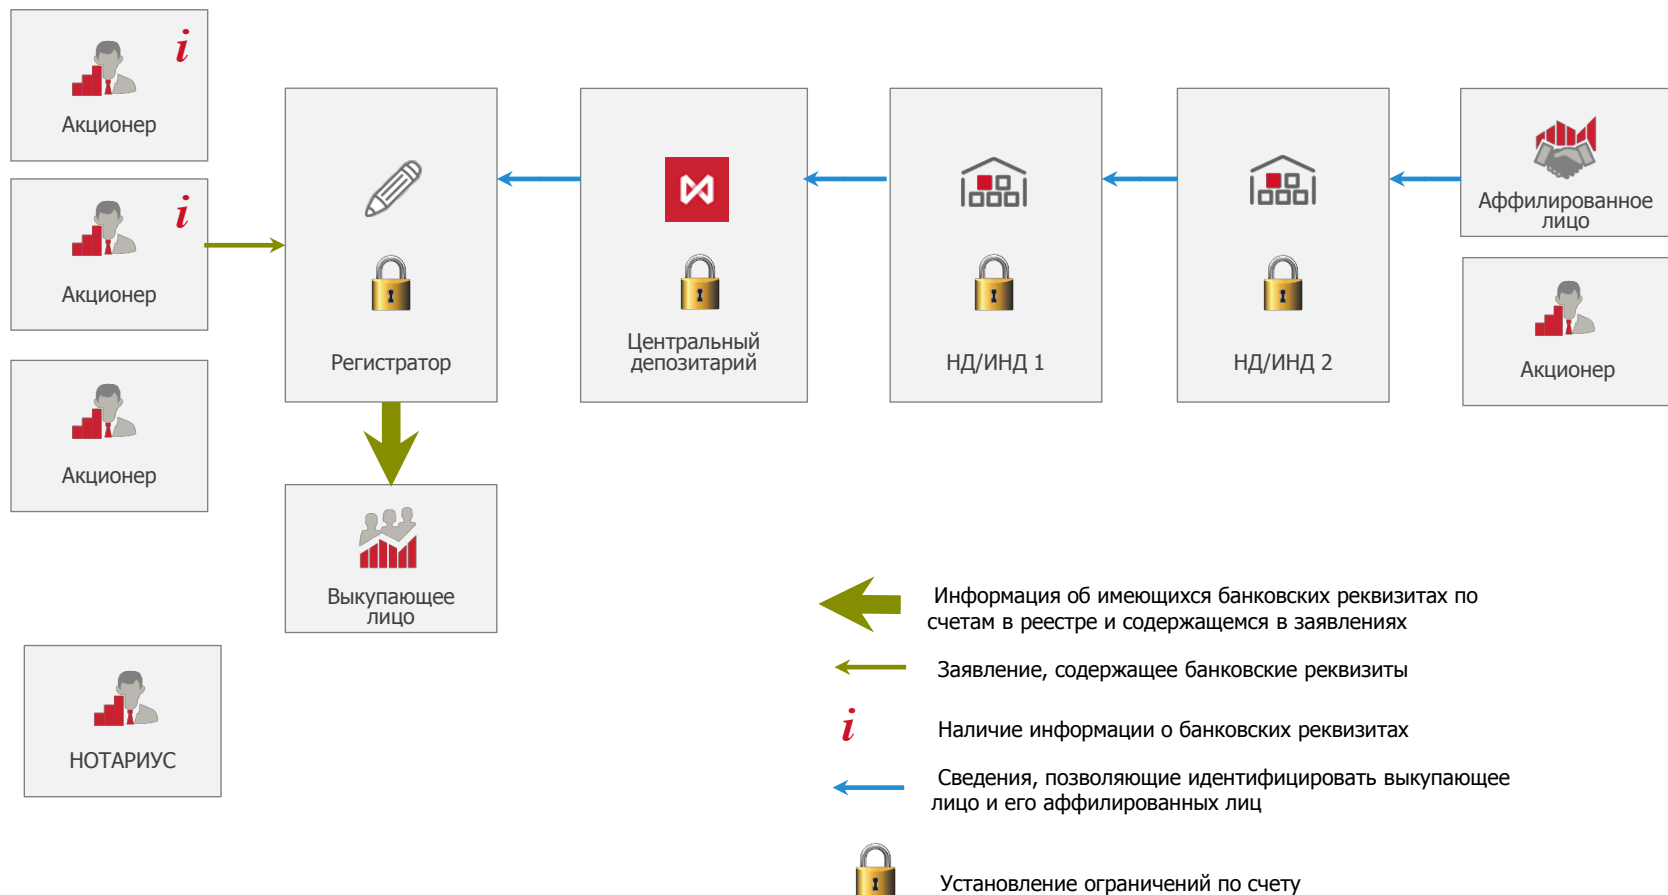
i
Акционер

i
Акционер

Акционер

Регистратор

Центральный депозитарий

НД/ИНД 1

НД/ИНД 2

Аффилированное лицо

Акционер

Выкупающее лицо

НОТАРИУС

Информация об имеющихся банковских реквизитах по счетам в реестре и содержащемся в заявлениях

Заявление, содержащее банковские реквизиты

i
Наличие информации о банковских реквизитах

Сведения, позволяющие идентифицировать выкупающее лицо и его аффилированных лиц

Установление ограничений по счету